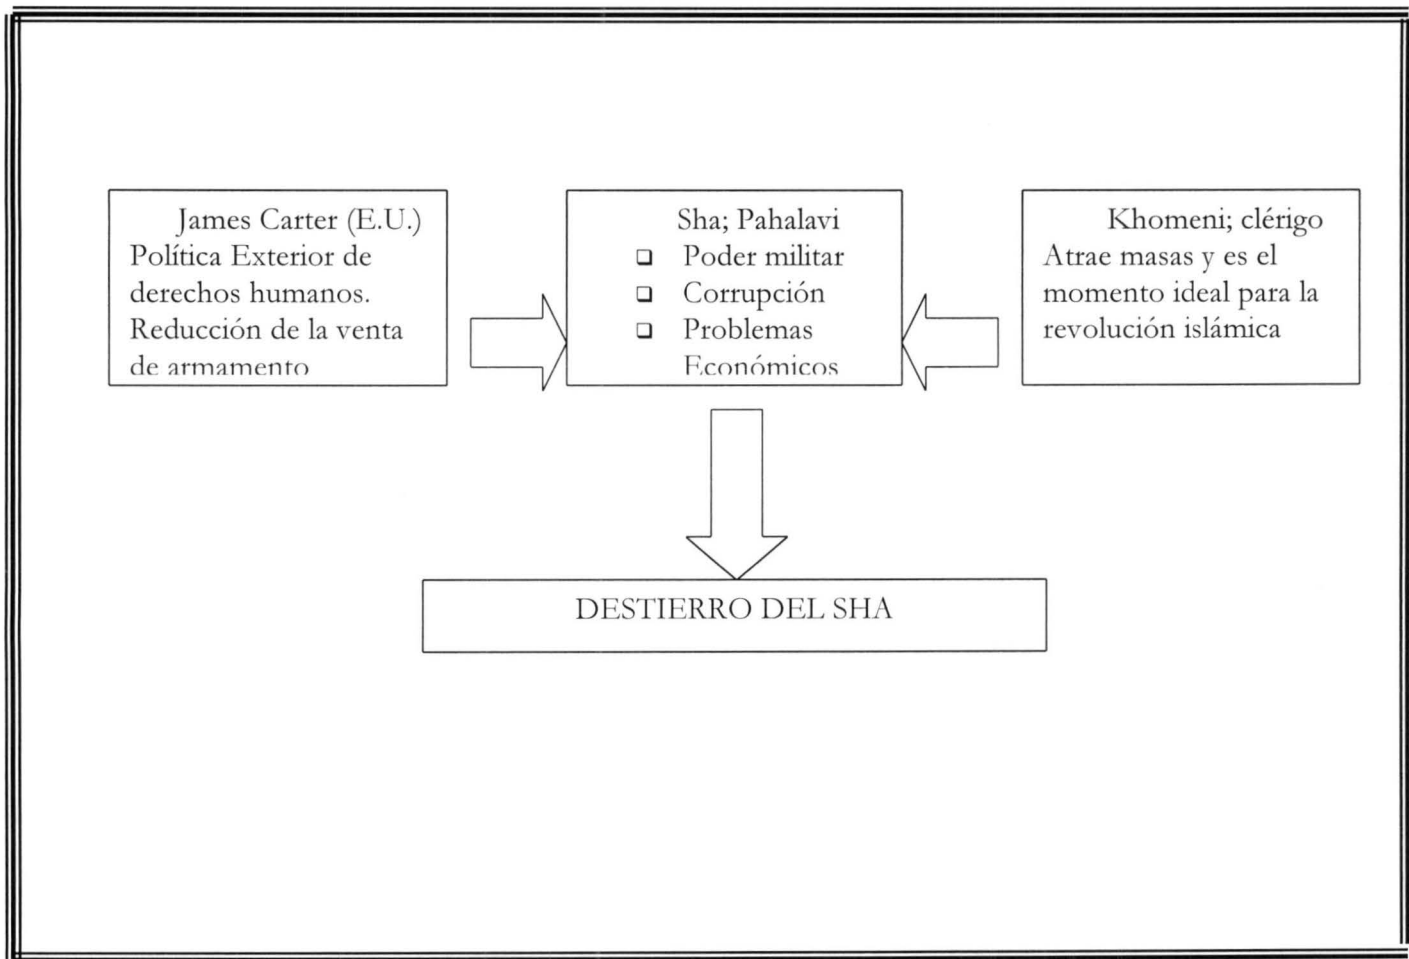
James Carter (E.U.)
Política Exterior de derechos humanos. Reducción de la venta de armamento

Sha; Pahalavi
- Poder militar
- Corrupción
- Problemas Económicos

Khomeni; clérigo
Atrae masas y es el momento ideal para la revolución islámica

DESTIERRO DEL SHA